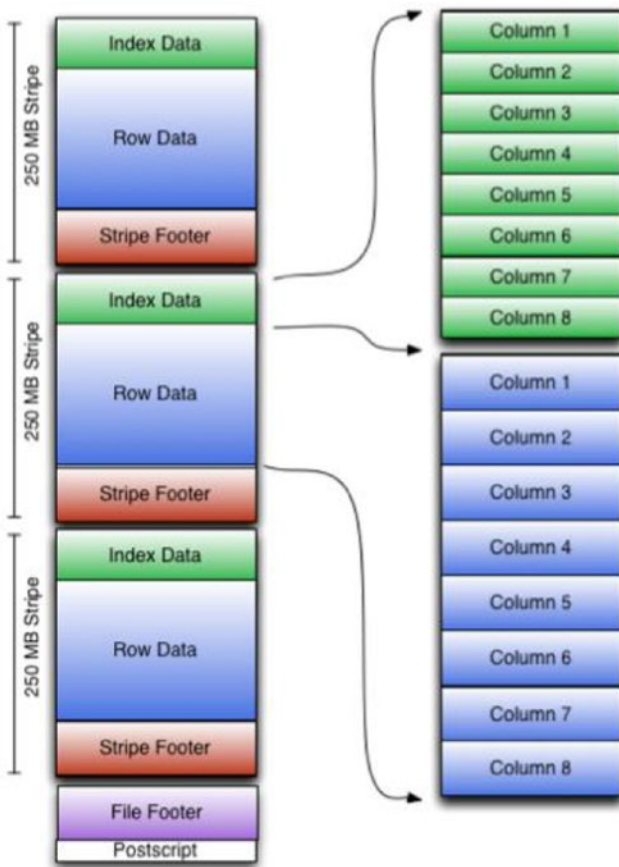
250 MB Stripe

Index Data

Row Data

Stripe Footer

250 MB Stripe

Index Data

Row Data

Stripe Footer

250 MB Stripe

Index Data

Row Data

Stripe Footer

File Footer

Postscript

Column 1
Column 2
Column 3
Column 4
Column 5
Column 6
Column 7
Column 8

Column 1
Column 2
Column 3
Column 4
Column 5
Column 6
Column 7
Column 8